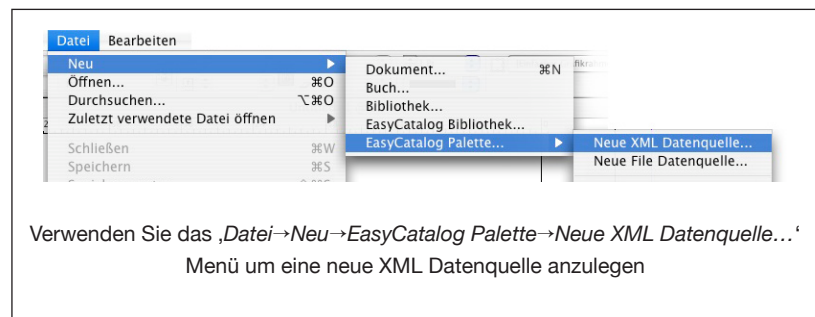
Datei Bearbeiten

Neu
Öffnen... ⌘O
Durchsuchen... ⌥⌘O
Zuletzt verwendete Datei öffnen
Schließen ⌘W
Speichern ⌘S

Dokument... ⌘N
Buch...
Bibliothek...
EasyCatalog Bibliothek...
EasyCatalog Palette...

Neue XML Datenquelle...
Neue File Datenquelle...

Verwenden Sie das ‚*Datei→Neu→EasyCatalog Palette→Neue XML Datenquelle…*‘ Menü um eine neue XML Datenquelle anzulegen